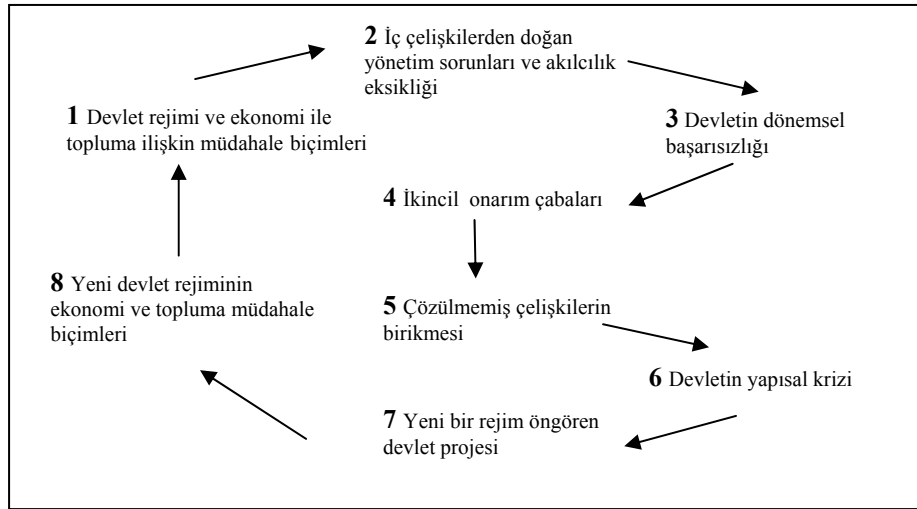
**2** İç çelişkilerden doğan yönetim sorunları ve akılcılık eksikliği

**1** Devlet rejimi ve ekonomi ile topluma ilişkin müdahale biçimleri

**3** Devletin dönemsel başarısızlığı

**4** İkincil onarım çabaları

**8** Yeni devlet rejiminin ekonomi ve topluma müdahale biçimleri

**5** Çözülmemiş çelişkilerin birikmesi

**6** Devletin yapısal krizi

**7** Yeni bir rejim öngören devlet projesi